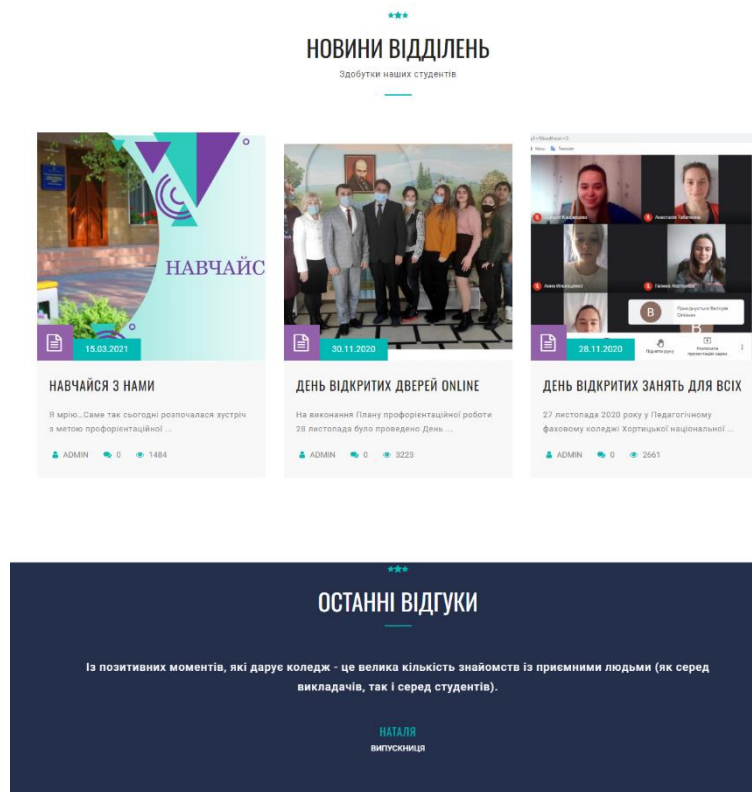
НОВИНИ ВІДДІЛЕНЬ

Здобутки наших студентів

НАВЧАЙС

15.03.2021

НАВЧАЙСЯ З НАМИ

Я мрію...Саме так сьогодні розпочалася зустріч з метою профорієнтаційної ...

ADMIN 0 1484

30.11.2020

ДЕНЬ ВІДКРИТИХ ДВЕРЕЙ ONLINE

На виконання Плану профорієнтаційної роботи 28 листопада було проведено День ...

ADMIN 0 3223

28.11.2020

ДЕНЬ ВІДКРИТИХ ЗАНЯТЬ ДЛЯ ВСІХ

27 листопада 2020 року у Педагогічному фаховому коледжі Хортицької національної ...

ADMIN 0 2661

ОСТАННІ ВІДГУКИ

Із позитивних моментів, які дарує коледж - це велика кількість знайомств із приємними людьми (як серед викладачів, так і серед студентів).

НАТАЛЯ

ВИПУСКНИЦЯ